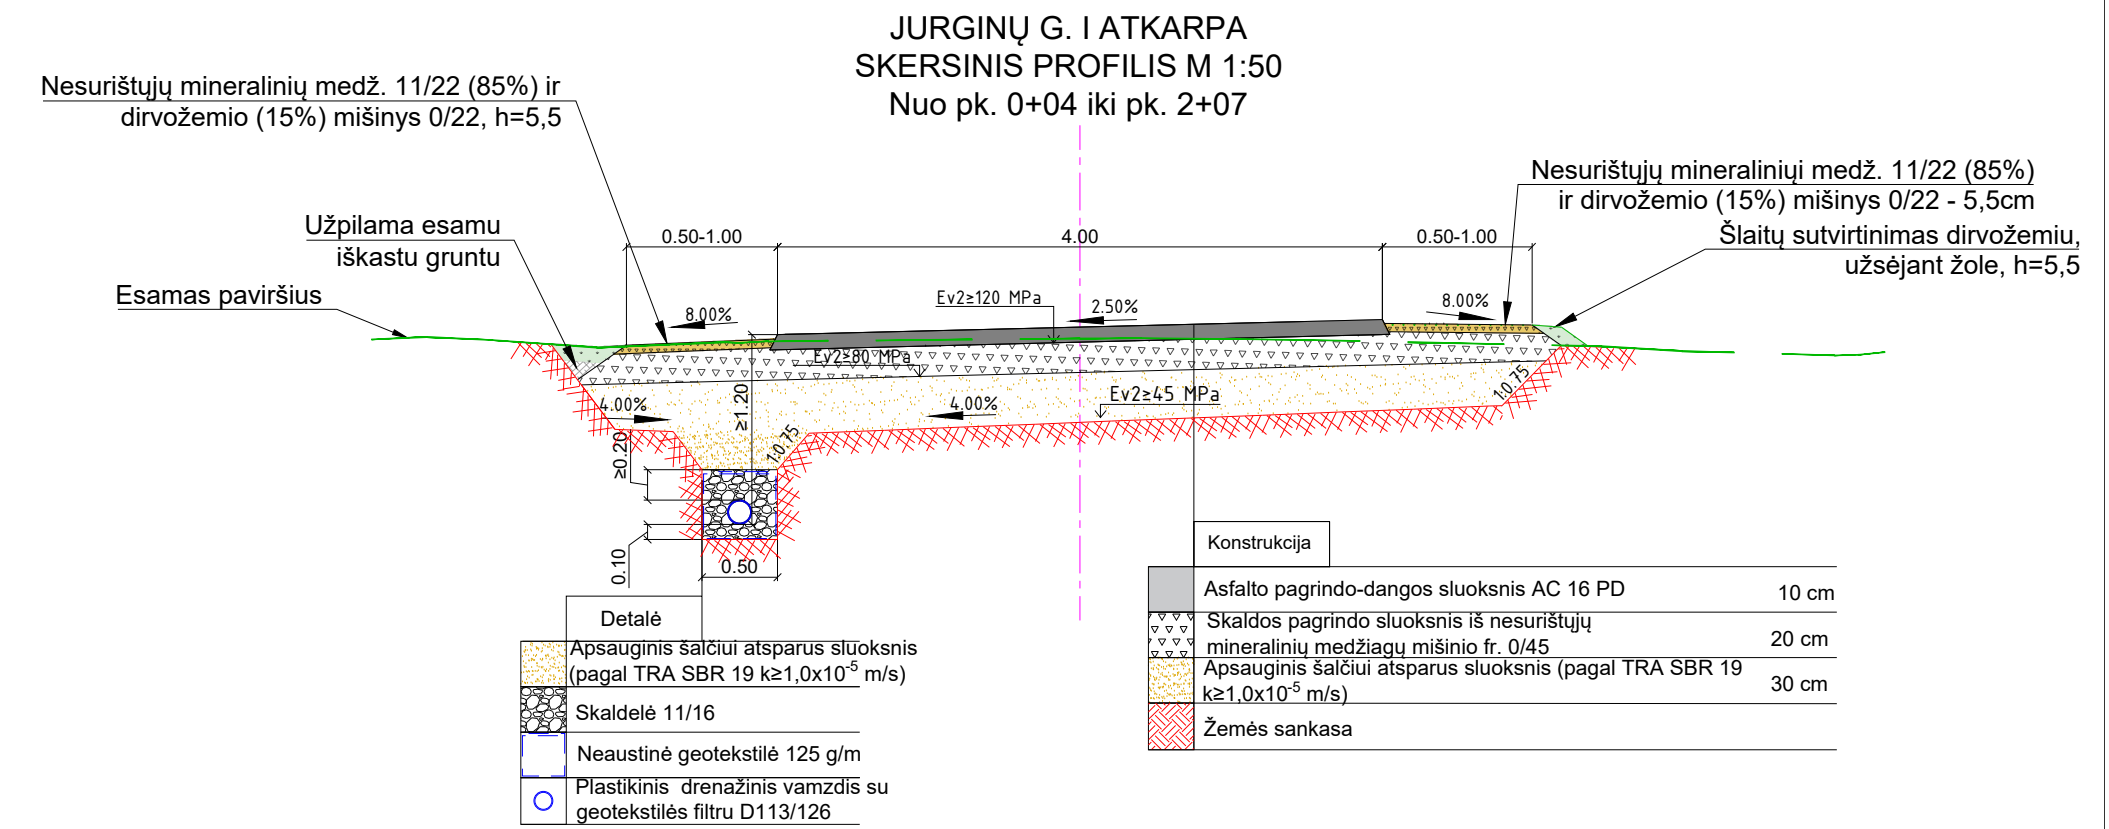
JURGINŲ G. I ATKARPA
SKERSINIS PROFILIS M 1:50
Nuo pk. 0+04 iki pk. 2+07

Nesurištųjų mineralinių medž. 11/22 (85%) ir dirvožemio (15%) mišinys 0/22, h=5,5

Nesurištųjų mineraliniųi medž. 11/22 (85%) ir dirvožemio (15%) mišinys 0/22 - 5,5cm

Užpilama esamu iškastu gruntu

Šlaitų sutvirtinimas dirvožemiu, užsėjant žole, h=5,5

Esamas paviršius

0.50-1.00
4.00
0.50-1.00
8.00%
Ev2≥120 MPa
2.50%
8.00%
Ev2≥80 MPa
≥1.20
4.00%
4.00%
Ev2≥45 MPa
1:0.75
1:0.75
≥0.20
0.10
0.50

Detalė

| | |
|---|---|
| | Apsauginis šalčiui atsparus sluoksnis (pagal TRA SBR 19 k≥1,0x10$^{-5}$ m/s) |
| | Skaldelė 11/16 |
| | Neaustinė geotekstilė 125 g/m |
| | Plastikinis drenažinis vamzdis su geotekstilės filtru D113/126 |

Konstrukcija

| | | |
|---|---|---|
| | Asfalto pagrindo-dangos sluoksnis AC 16 PD | 10 cm |
| | Skaldos pagrindo sluoksnis iš nesurištųjų mineralinių medžiagų mišinio fr. 0/45 | 20 cm |
| | Apsauginis šalčiui atsparus sluoksnis (pagal TRA SBR 19 k≥1,0x10$^{-5}$ m/s) | 30 cm |
| | Žemės sankasa | |